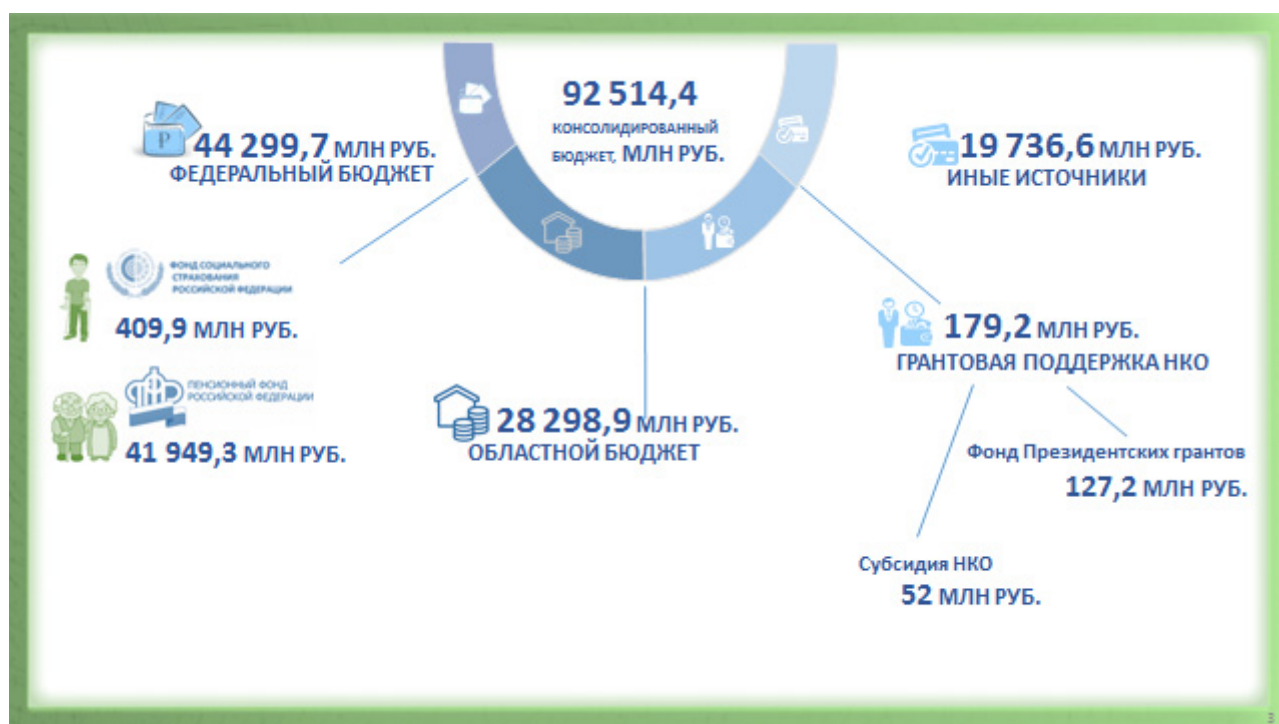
92 514,4
консолидированный бюджет, МЛН РУБ.

44 299,7 МЛН РУБ.
ФЕДЕРАЛЬНЫЙ БЮДЖЕТ

19 736,6 МЛН РУБ.
ИНЫЕ ИСТОЧНИКИ

ФОНД СОЦИАЛЬНОГО СТРАХОВАНИЯ РОССИЙСКОЙ ФЕДЕРАЦИИ
409,9 МЛН РУБ.

179,2 МЛН РУБ.
ГРАНТОВАЯ ПОДДЕРЖКА НКО

ПЕНСИОННЫЙ ФОНД РОССИЙСКОЙ ФЕДЕРАЦИИ
41 949,3 МЛН РУБ.

28 298,9 МЛН РУБ.
ОБЛАСТНОЙ БЮДЖЕТ

Фонд Президентских грантов
127,2 МЛН РУБ.

Субсидия НКО
52 МЛН РУБ.